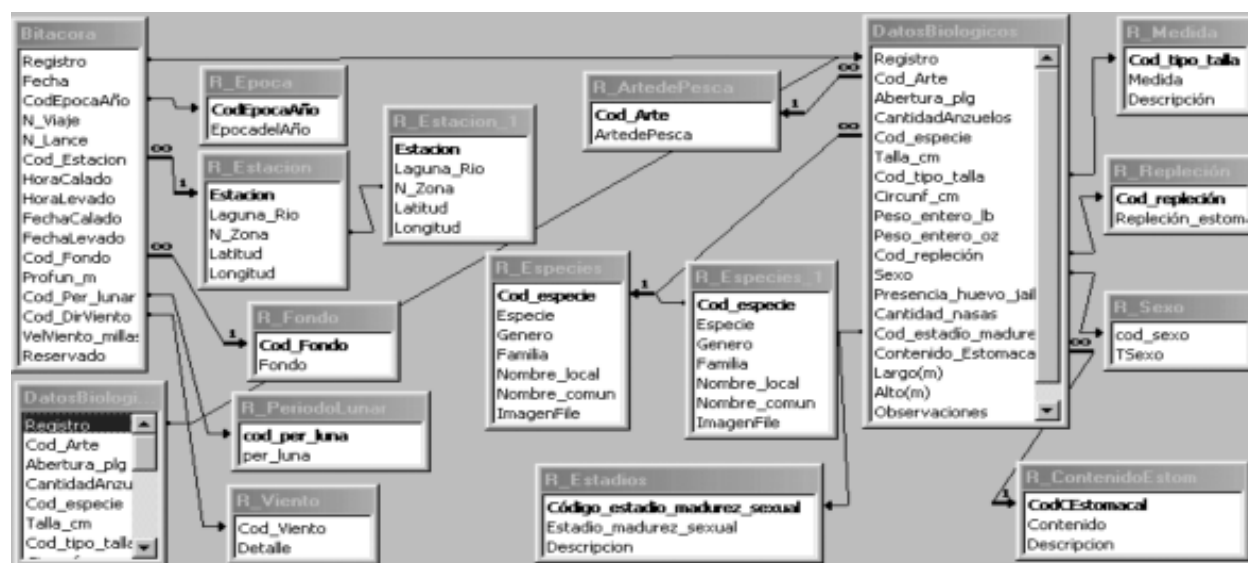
Bitacora
Registro
Fecha
CodEpocaAño
N_Viaje
N_Lance
Cod_Estacion
HoraCalado
HoraLevado
FechaCalado
FechaLevado
Cod_Fondo
Profun_m
Cod_Per_lunar
Cod_DirViento
VelViento_millas
Reservado

R_Epoca
CodEpocaAño
EpocadelAño

R_Estacion
Estacion
Laguna_Rio
N_Zona
Latitud
Longitud

R_Estacion_1
Estacion
Laguna_Rio
N_Zona
Latitud
Longitud

R_ArtedePesca
Cod_Arte
ArtedePesca

R_Fondo
Cod_Fondo
Fondo

DatosBiologi...
Registro
Cod_Arte
Abertura_plg
CantidadAnzu
Cod_especie
Talla_cm
Cod_tipo_talla

R_PeriodoLunar
cod_per_luna
per_luna

R_Viento
Cod_Viento
Detalle

R_Especies
Cod_especie
Especie
Genero
Familia
Nombre_local
Nombre_comun
ImagenFile

R_Especies_1
Cod_especie
Especie
Genero
Familia
Nombre_local
Nombre_comun
ImagenFile

R_Estadios
Código_estadio_madurez_sexual
Estadio_madurez_sexual
Descripcion

DatosBiologicos
Registro
Cod_Arte
Abertura_plg
CantidadAnzuelos
Cod_especie
Talla_cm
Cod_tipo_talla
Circunf_cm
Peso_entero_lb
Peso_entero_oz
Cod_repleción
Sexo
Presencia_huevo_jail
Cantidad_nasas
Cod_estadio_madure
Contenido_Estomaca
Largo(m)
Alto(m)
Observaciones

R_Medida
Cod_tipo_talla
Medida
Descripción

R_Repleción
Cod_repleción
Repleción_estoma

R_Sexo
cod_sexo
TSexo

R_ContenidoEstom
CodCEstomacal
Contenido
Descripcion

1
1
1
1
1
1
∞
∞
∞
∞
∞
∞